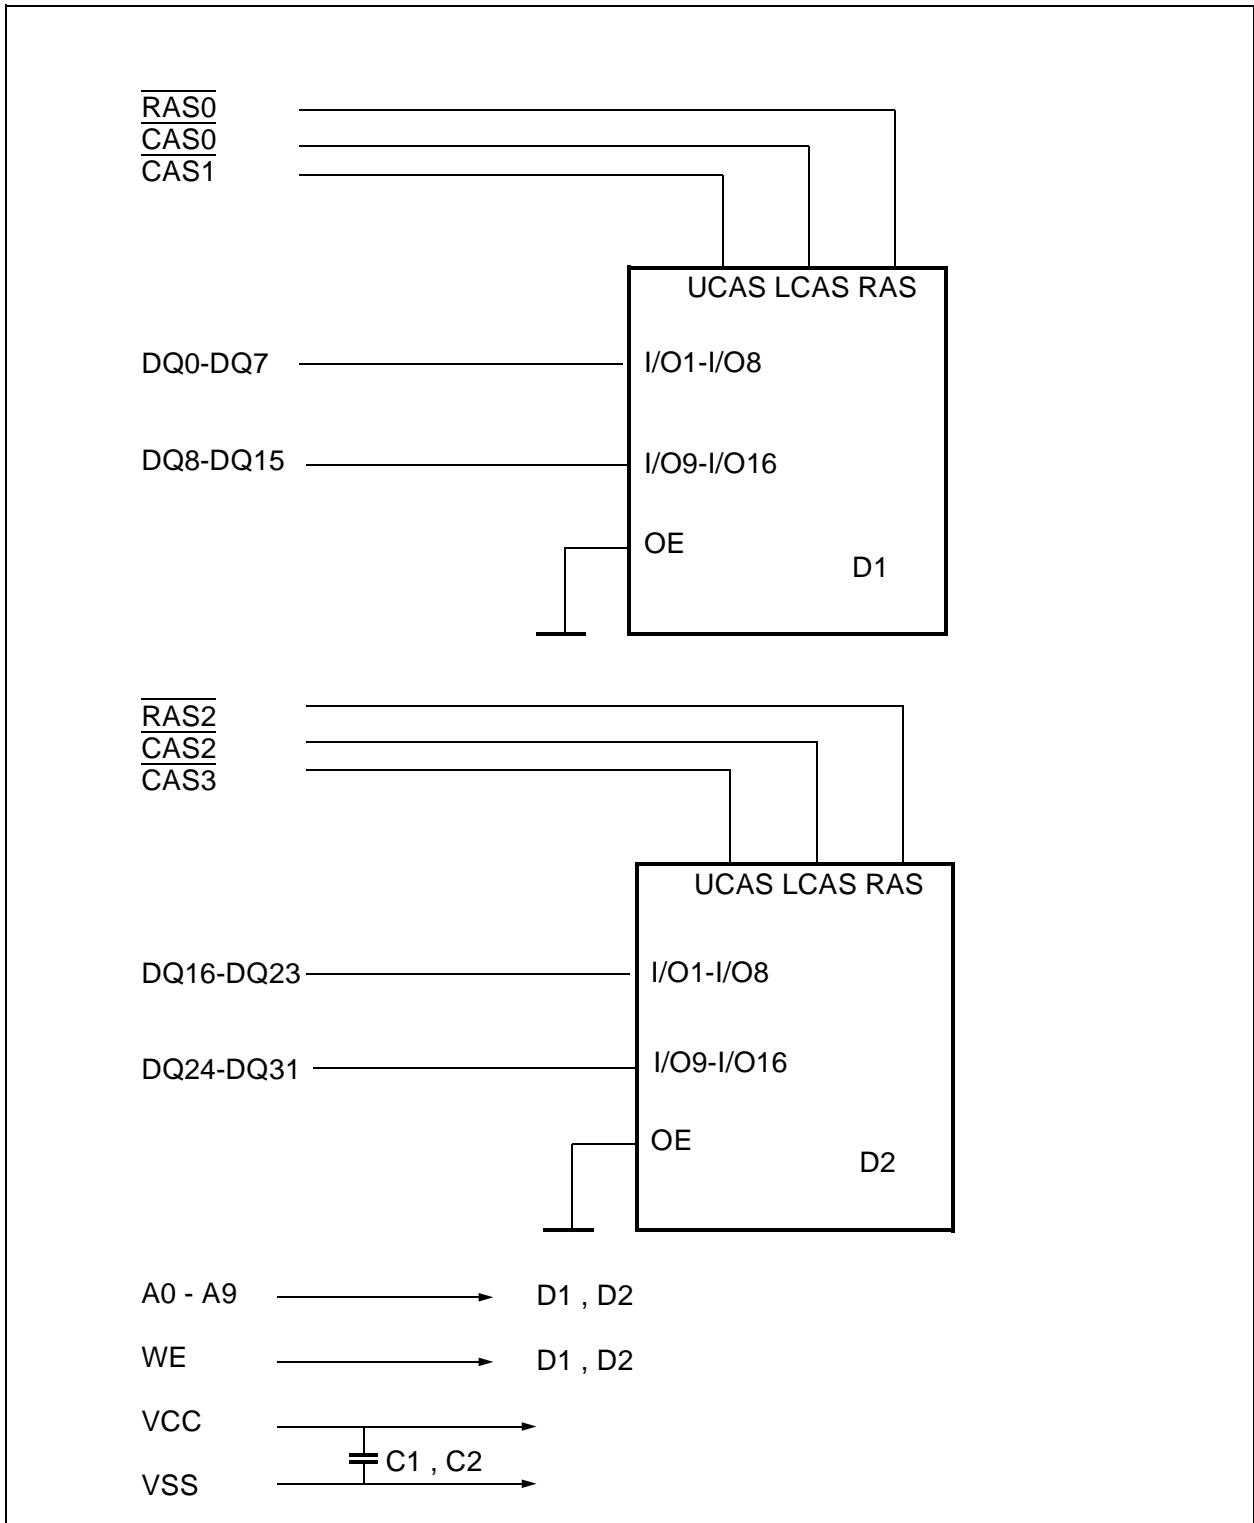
$\overline{RAS0}$
$\overline{CAS0}$
$\overline{CAS1}$

UCAS LCAS RAS

DQ0-DQ7

I/O1-I/O8

DQ8-DQ15

I/O9-I/O16

OE

D1

$\overline{RAS2}$
$\overline{CAS2}$
$\overline{CAS3}$

UCAS LCAS RAS

DQ16-DQ23

I/O1-I/O8

DQ24-DQ31

I/O9-I/O16

OE

D2

A0 - A9

D1 , D2

WE

D1 , D2

VCC

C1 , C2

VSS